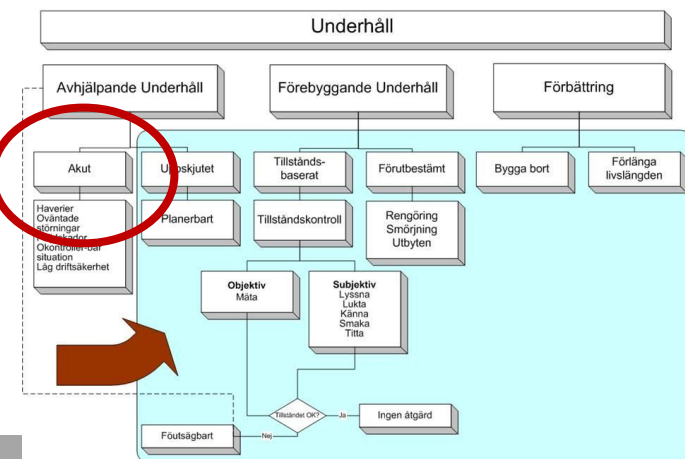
Underhåll

Avhjälpande Underhåll

Förebyggande Underhåll

Förbättring

Akut

Uppskjutet

Tillstånds-baserat

Förutbestämt

Bygga bort

Förlänga livslängden

Haverier
Oväntade störningar
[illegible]skador
Okontrollerbar situation
Låg driftsäkerhet

Planerbart

Tillståndskontroll

Rengöring
Smörjning
Utbyten

Objektiv
Mäta

Subjektiv
Lyssna
Lukta
Känna
Smaka
Titta

Tillståndet OK?

Ja

Ingen åtgärd

Nej

Föutsägbart